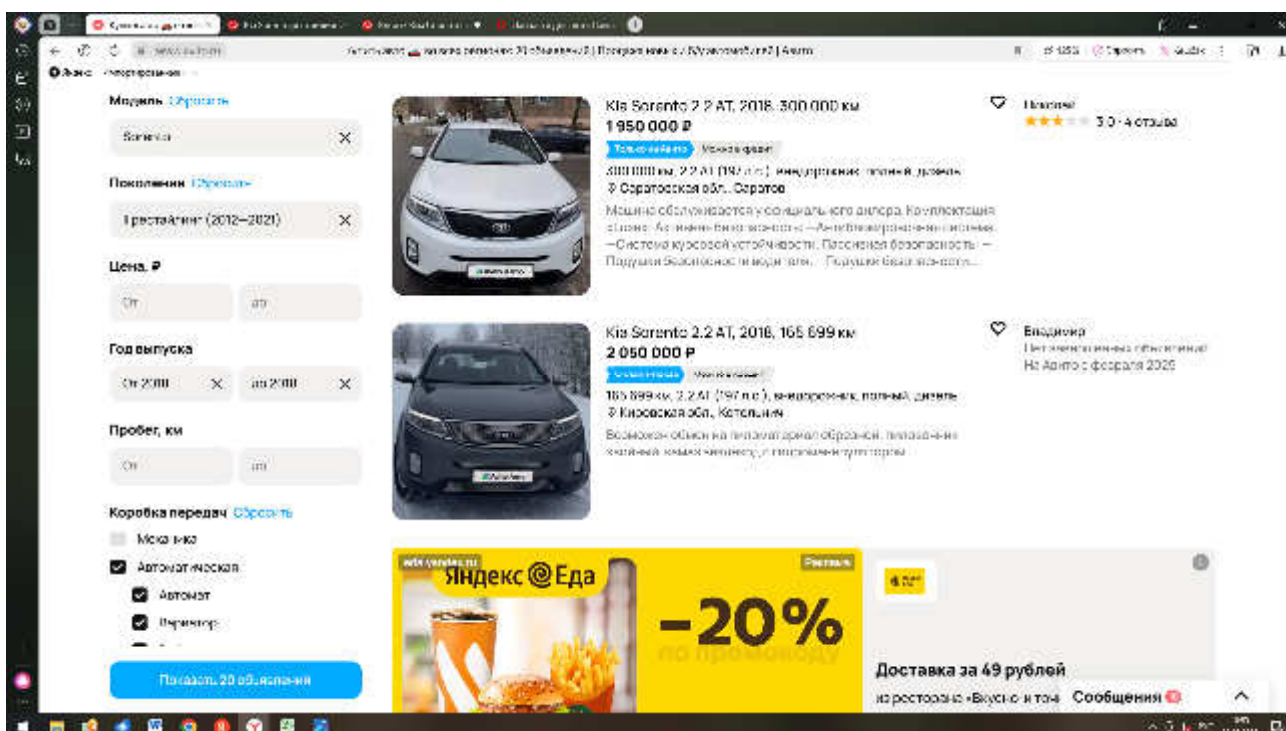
Модель Сбросить

Sorento

Поколение Сбросить

I рестайлинг (2012—2021)

Цена, ₽

От

до

Год выпуска

От 2018

до 2018

Пробег, км

От

до

Коробка передач Сбросить

Механика

Автоматическая

Автомат

Вариатор

Показать 20 объявлений

Kia Sorento 2.2 AT, 2018, 300 000 км

1 950 000 ₽

Только на Авито

Можно в кредит

300 000 км, 2.2 AT (197 л.с.), внедорожник, полный, дизель

Саратовская обл., Саратов

Машина обслуживается у официального дилера. Комплектация: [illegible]

Kia Sorento 2.2 AT, 2018, 165 899 км

2 050 000 ₽

165 899 км, 2.2 AT (197 л.с.), внедорожник, полный, дизель

Кировская обл., Котельнич

Возможен обмен на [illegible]

Владимир

На Авито с февраля 2025

3.0 · 4 отзыва

Яндекс Еда

Реклама

−20%

по промокоду

Доставка за 49 рублей

из ресторана «Вкусно и точка»

Сообщения